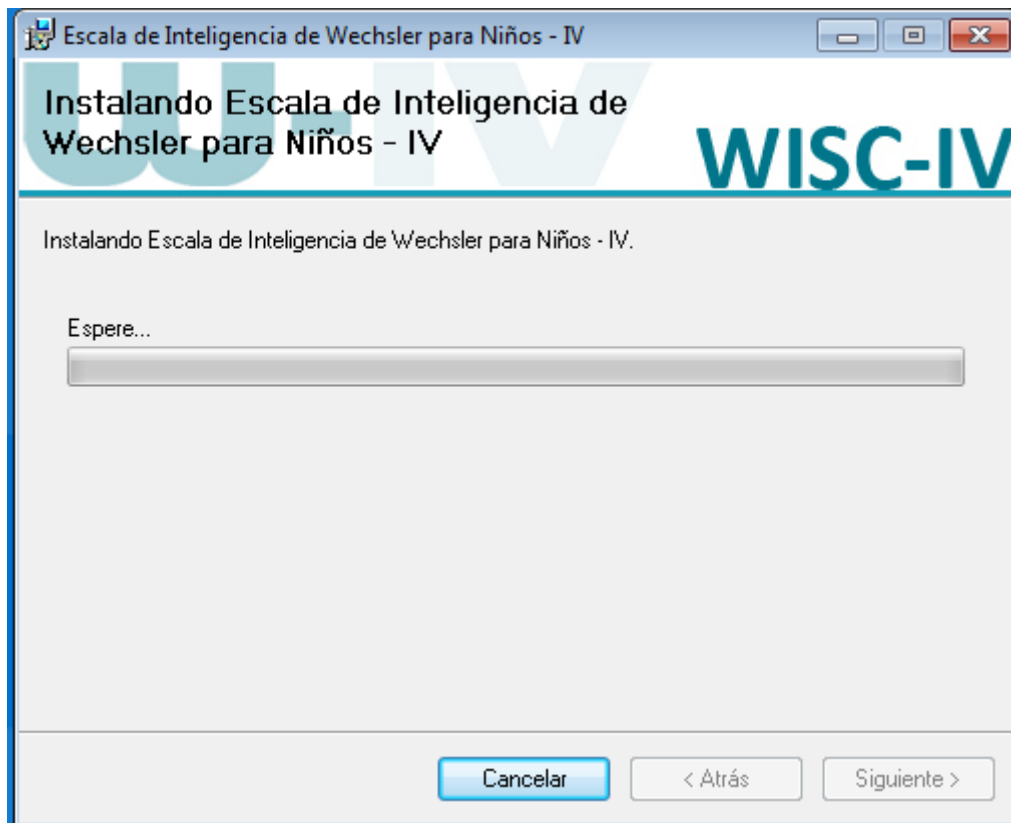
Escala de Inteligencia de Wechsler para Niños - IV

Instalando Escala de Inteligencia de Wechsler para Niños - IV

WISC-IV

Instalando Escala de Inteligencia de Wechsler para Niños - IV.

Espere...

Cancelar

< Atrás

Siguiente >